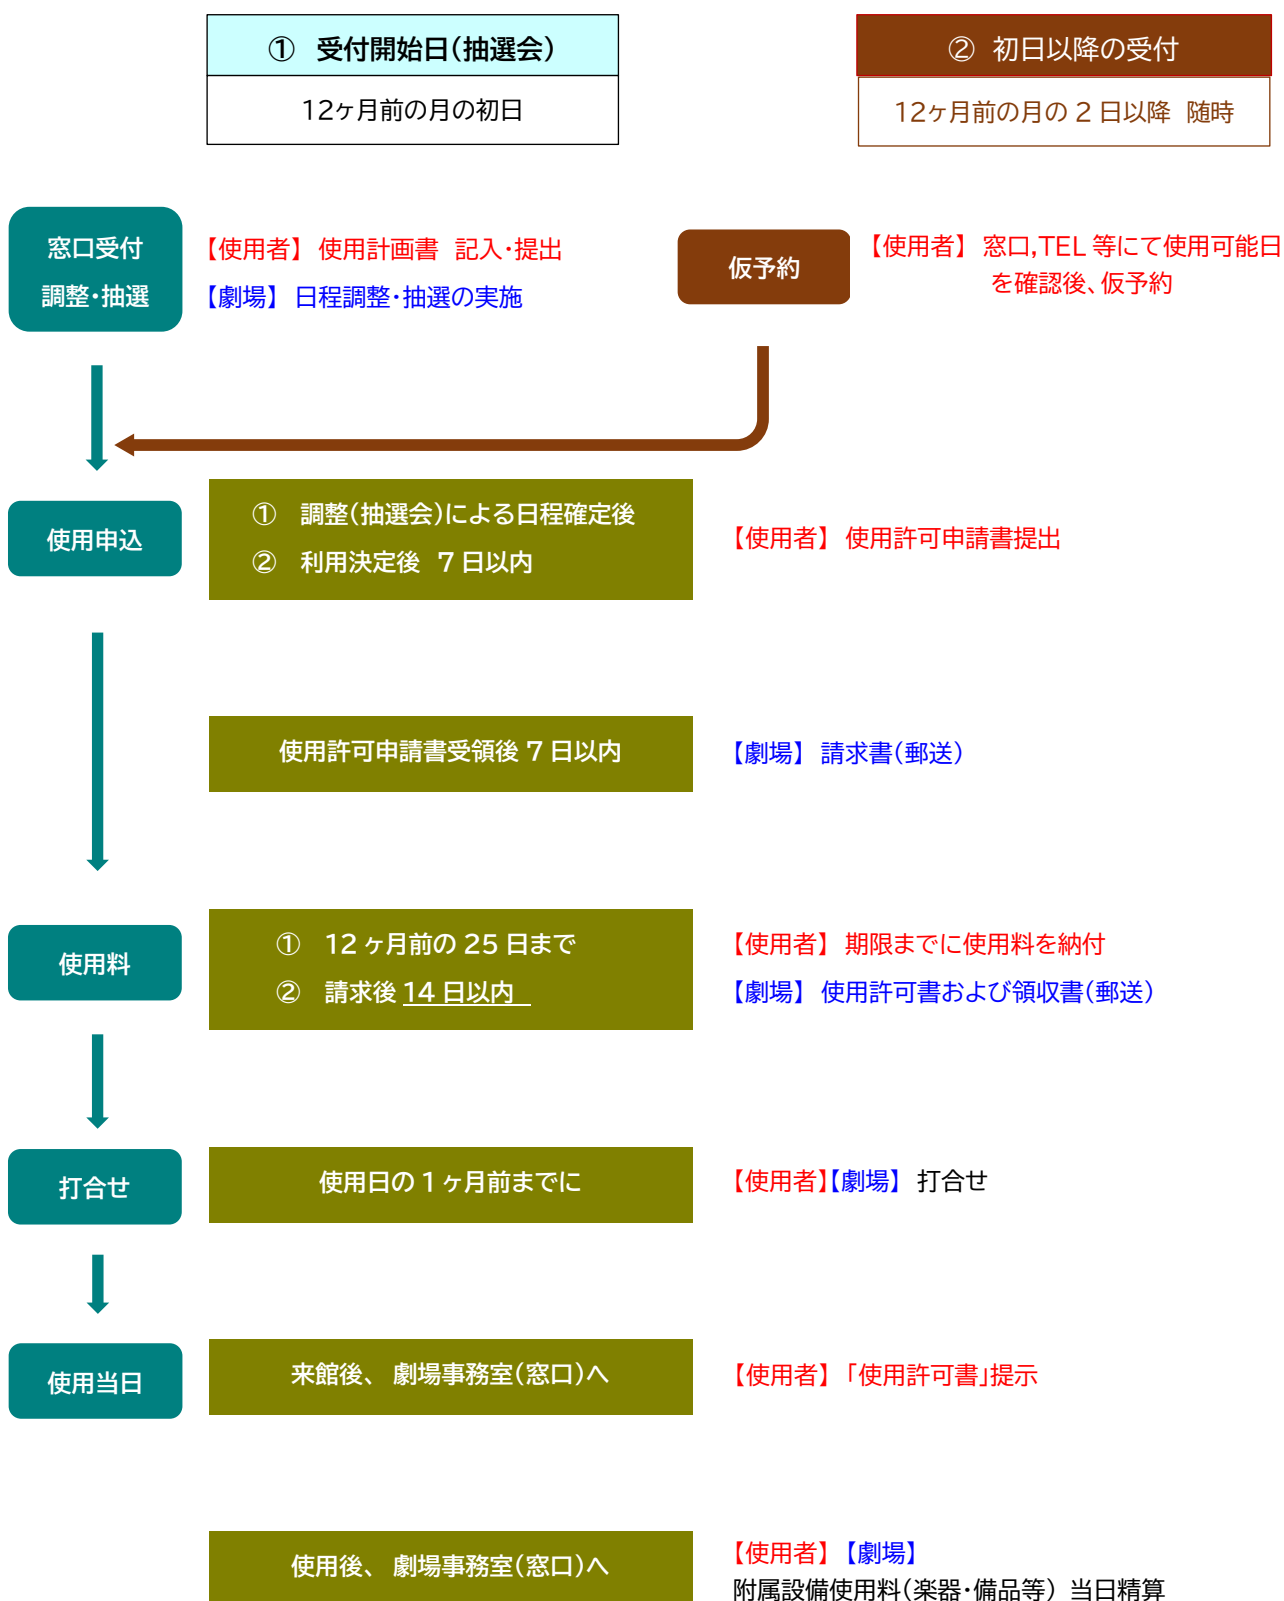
① 受付開始日(抽選会)

12ヶ月前の月の初日

② 初日以降の受付

12ヶ月前の月の２日以降 随時

窓口受付
調整・抽選

【使用者】 使用計画書 記入・提出
【劇場】 日程調整・抽選の実施

仮予約

【使用者】 窓口,TEL 等にて使用可能日を確認後、仮予約

使用申込

① 調整(抽選会)による日程確定後
② 利用決定後 ７日以内

【使用者】 使用許可申請書提出

使用許可申請書受領後 7 日以内

【劇場】 請求書(郵送)

使用料

① 12 ヶ月前の 25 日まで
② 請求後 14 日以内

【使用者】 期限までに使用料を納付
【劇場】 使用許可書および領収書(郵送)

打合せ

使用日の１ヶ月前までに

【使用者】【劇場】 打合せ

使用当日

来館後、 劇場事務室(窓口)へ

【使用者】「使用許可書」提示

使用後、 劇場事務室(窓口)へ

【使用者】【劇場】
附属設備使用料(楽器・備品等) 当日精算